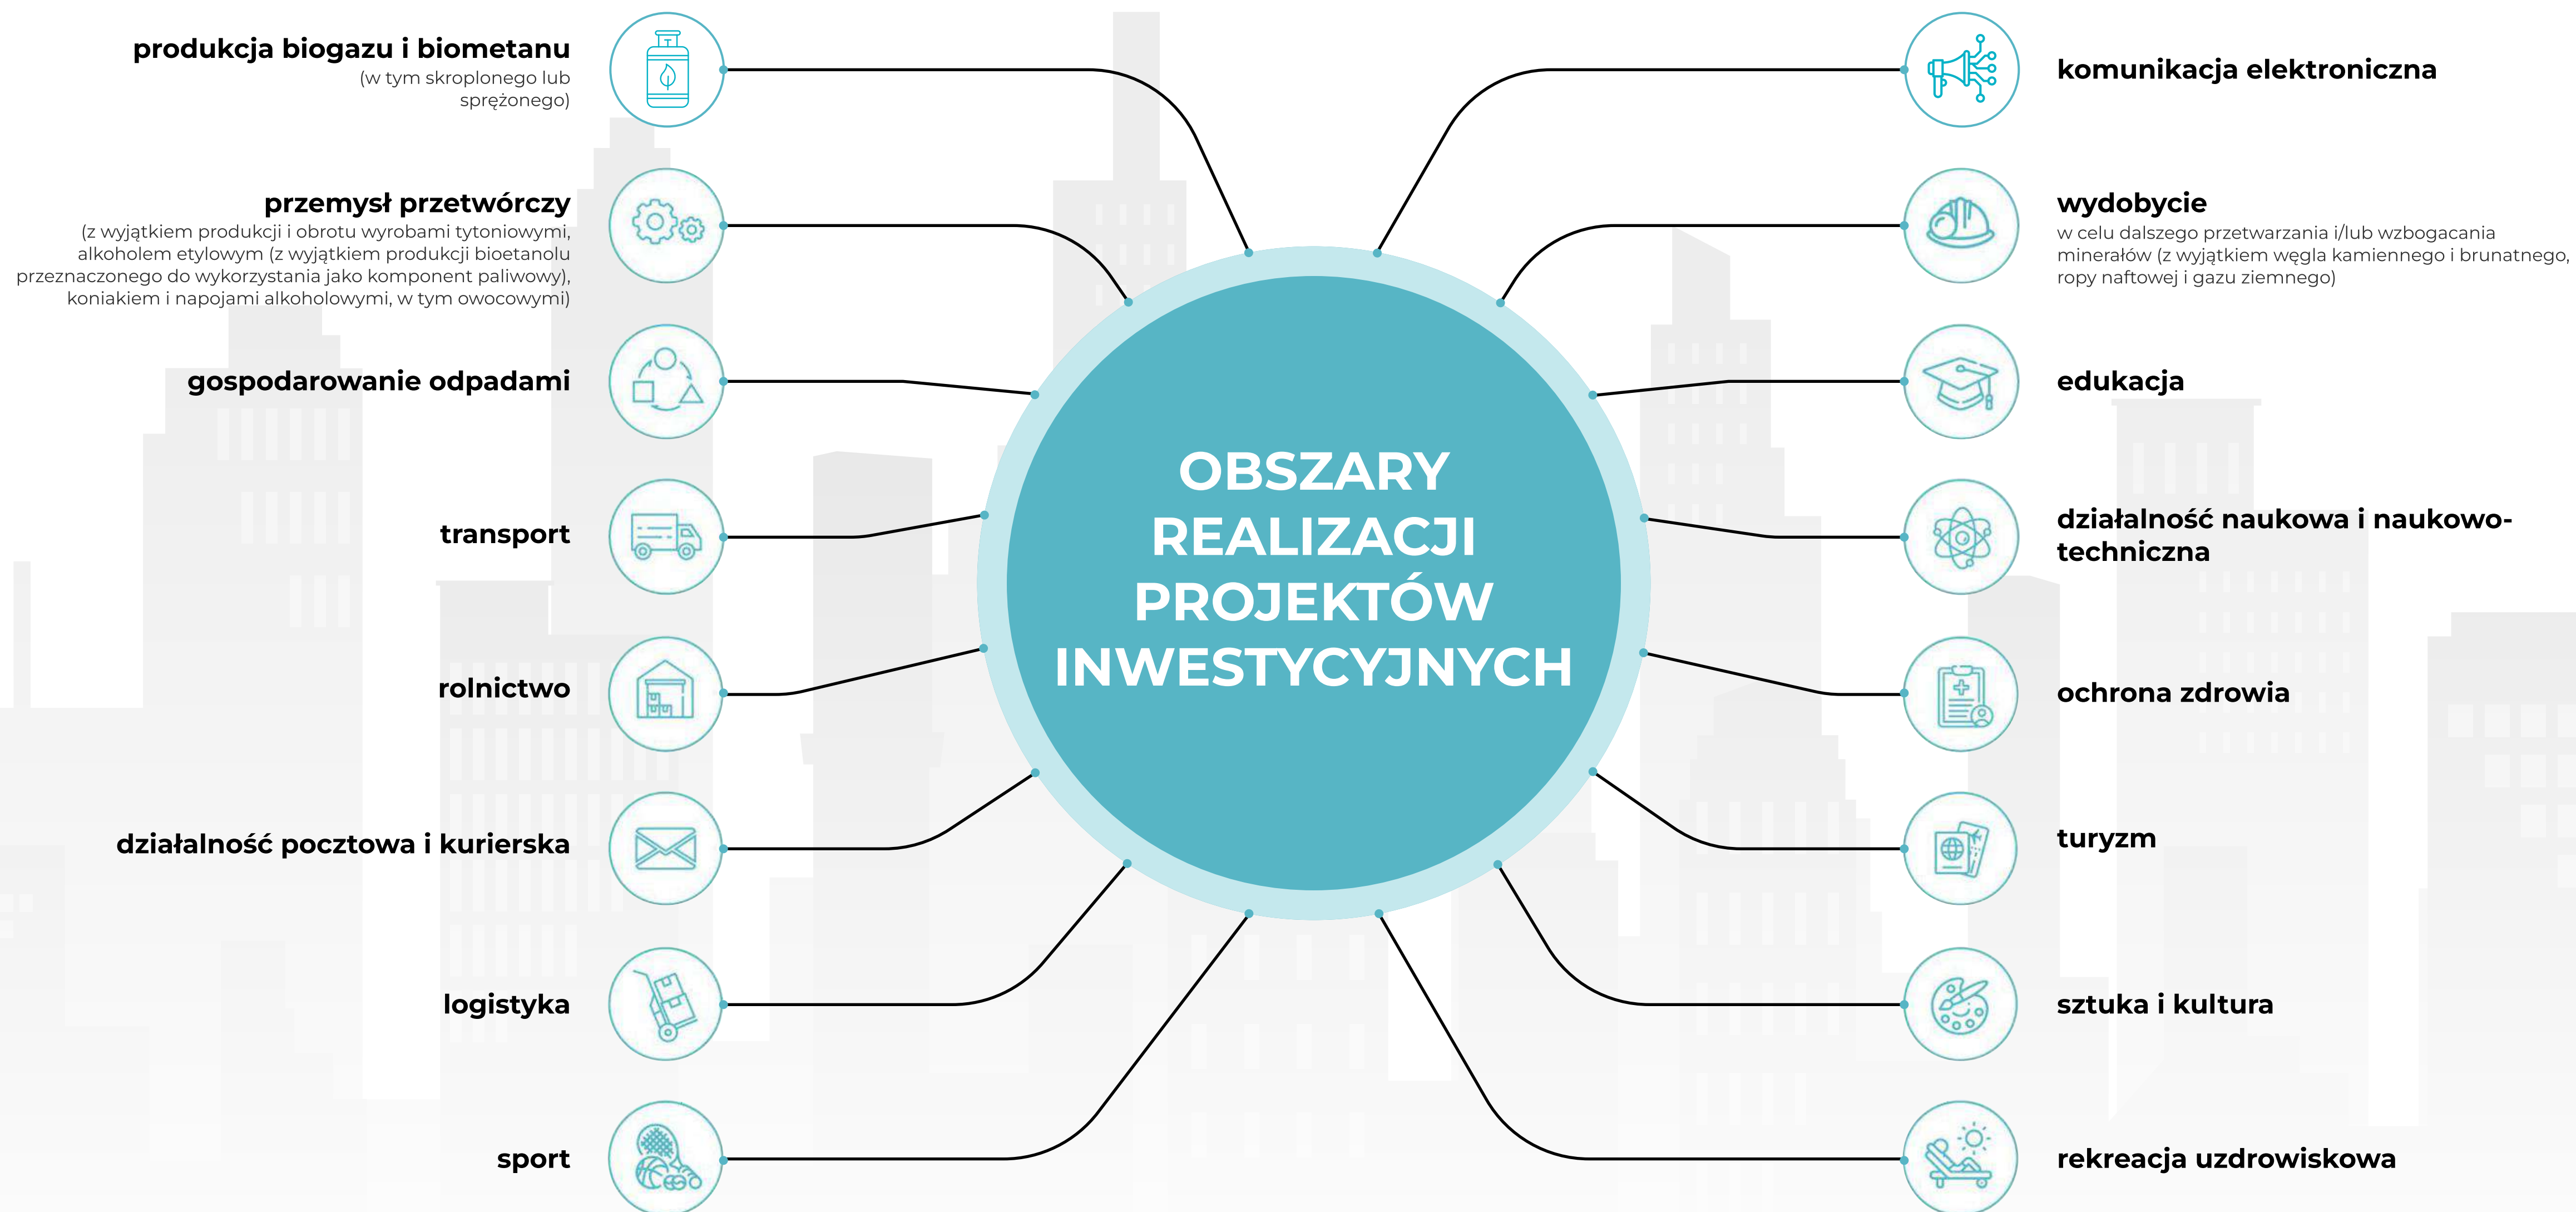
OBSZARY REALIZACJI PROJEKTÓW INWESTYCYJNYCH

produkcja biogazu i biometanu
(w tym skroplonego lub sprężonego)

przemysł przetwórczy
(z wyjątkiem produkcji i obrotu wyrobami tytoniowymi, alkoholem etylowym (z wyjątkiem produkcji bioetanolu przeznaczonego do wykorzystania jako komponent paliwowy), koniakiem i napojami alkoholowymi, w tym owocowymi)

gospodarowanie odpadami

transport

rolnictwo

działalność pocztowa i kurierska

logistyka

sport

komunikacja elektroniczna

wydobycie
w celu dalszego przetwarzania i/lub wzbogacania minerałów (z wyjątkiem węgla kamiennego i brunatnego, ropy naftowej i gazu ziemnego)

edukacja

działalność naukowa i naukowo-techniczna

ochrona zdrowia

turyzm

sztuka i kultura

rekreacja uzdrowiskowa